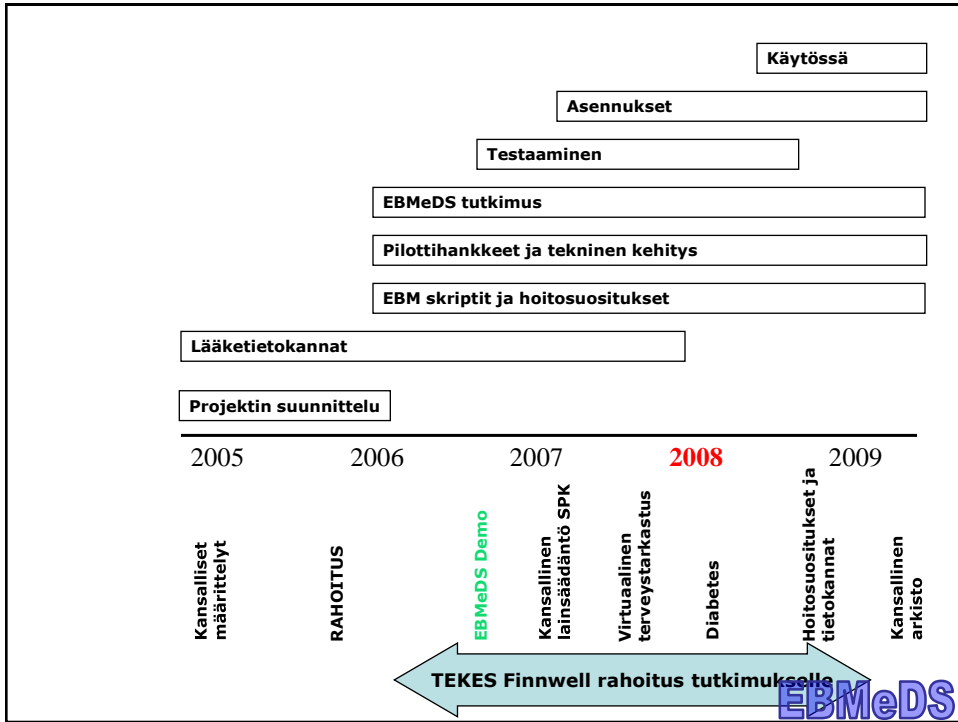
Käytössä

Asennukset

Testaaminen

EBMeDS tutkimus

Pilottihankkeet ja tekninen kehitys

EBM skriptit ja hoitosuositukset

Lääketietokannat

Projektin suunnittelu

2005 2006 2007 2008 2009

Kansalliset määrittelyt

RAHOITUS

EBMeDS Demo

Kansallinen lainsäädäntö SPK

Virtuaalinen terveystarkastus

Diabetes

Hoitosuositukset ja tietokannat

Kansallinen arkisto

TEKES Finnwell rahoitus tutkimukselle

EBMeDS